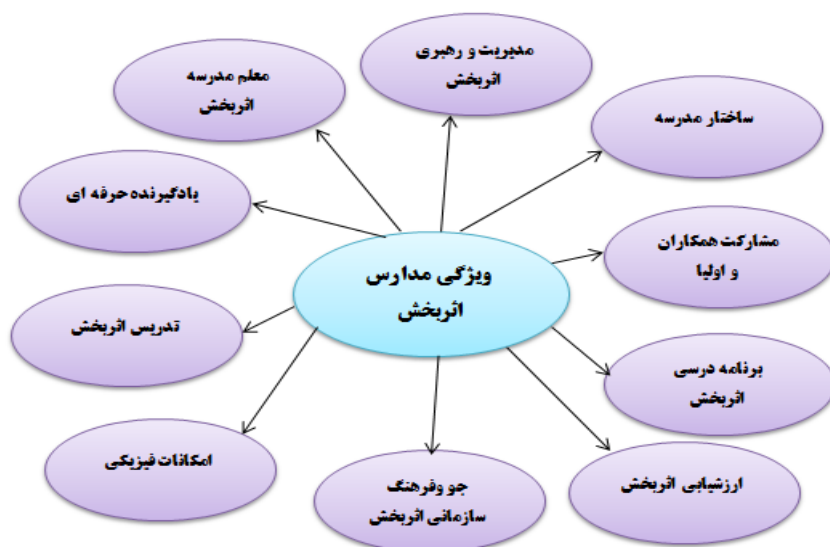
ویژگی مدارس اثربخش

مدیریت و رهبری اثربخش

ساختار مدرسه

مشارکت همکاران و اولیا

برنامه درسی اثربخش

ارزشیابی اثربخش

جو وفرهنگ سازمانی اثربخش

امکانات فیزیکی

تدریس اثربخش

یادگیرنده حرفه ای

معلم مدرسه اثربخش